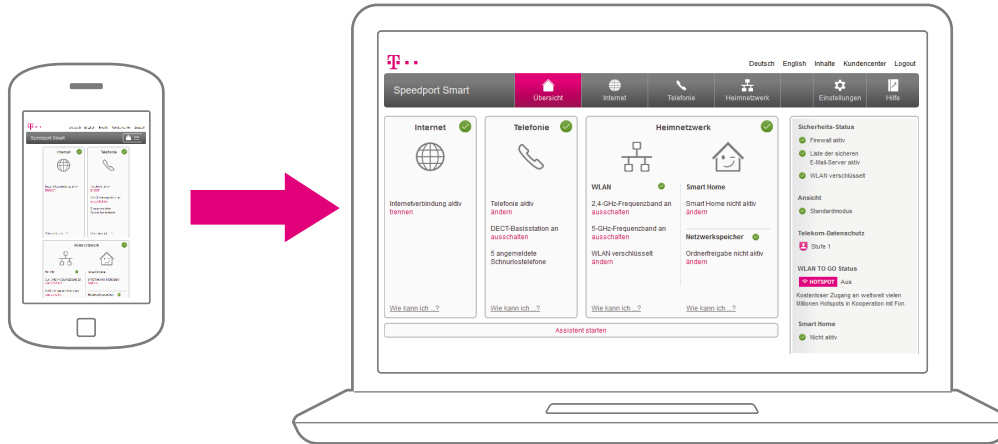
T · ·

Deutsch English Inhalte Kundencenter Logout

Speedport Smart

Übersicht Internet Telefonie Heimnetzwerk Einstellungen Hilfe

Internet

Internetverbindung aktiv
trennen

Wie kann ich ...?

Telefonie

Telefonie aktiv
ändern

DECT-Basisstation an
ausschalten

5 angemeldete Schnurlostelefone

Wie kann ich ...?

Heimnetzwerk

WLAN

2,4-GHz-Frequenzband an
ausschalten

5-GHz-Frequenzband an
ausschalten

WLAN verschlüsselt
ändern

Wie kann ich ...?

Smart Home

Smart Home nicht aktiv
ändern

Netzwerkspeicher

Ordnerfreigabe nicht aktiv
ändern

Wie kann ich ...?

Assistent starten

Sicherheits-Status

Firewall aktiv

Liste der sicheren E-Mail-Server aktiv

WLAN verschlüsselt

Ansicht

Standardmodus

Telekom-Datenschutz

Stufe 1

WLAN TO GO Status

HOTSPOT Aus

Kostenloser Zugang an weltweit vielen Millionen Hotspots in Kooperation mit Fon.

Smart Home

Nicht aktiv